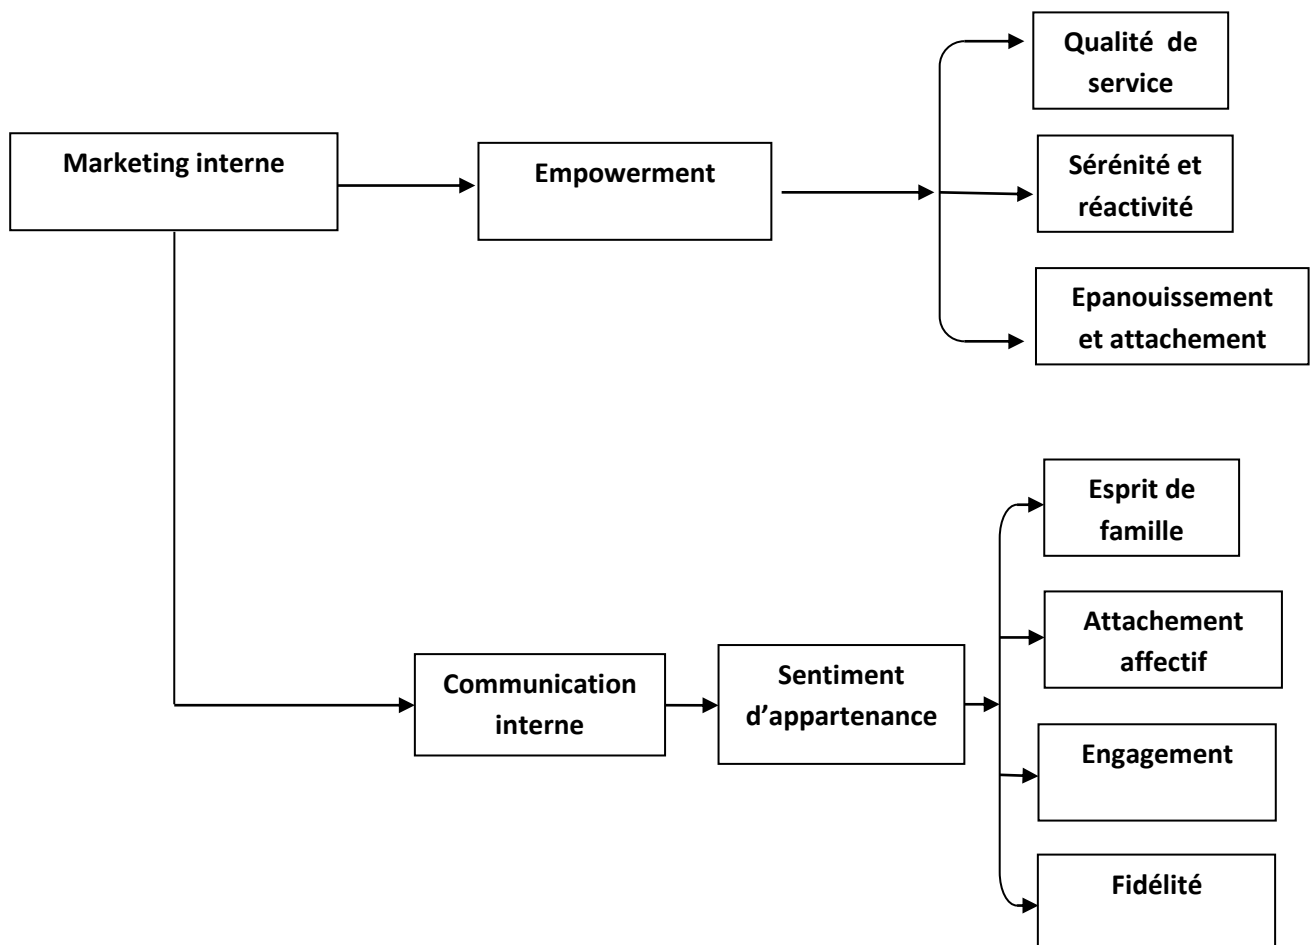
Marketing interne

Empowerment

Qualité de service

Sérénité et réactivité

Epanouissement et attachement

Communication interne

Sentiment d'appartenance

Esprit de famille

Attachement affectif

Engagement

Fidélité